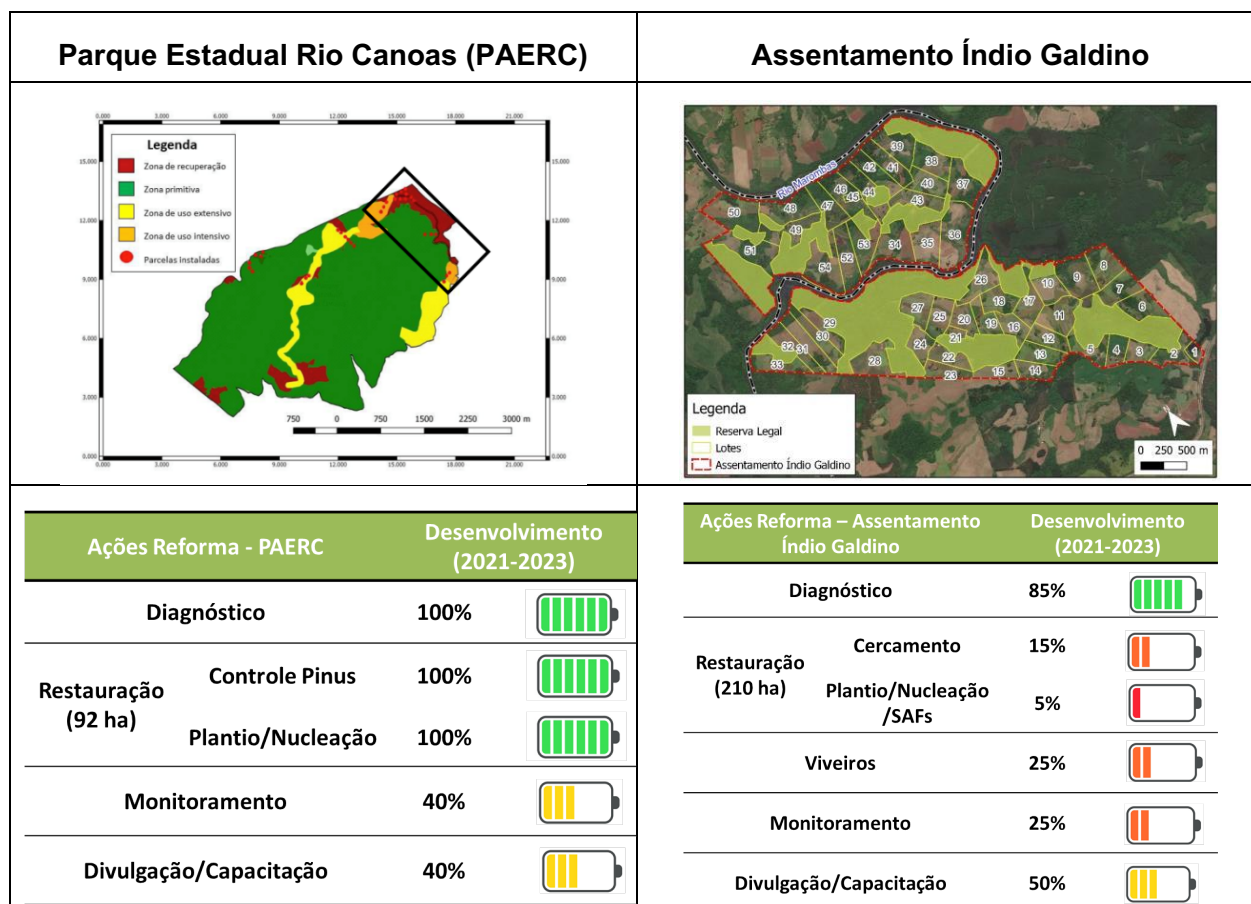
Parque Estadual Rio Canoas (PAERC)

Assentamento Índio Galdino

Legenda
Zona de recuperação
Zona primitiva
Zona de uso extensivo
Zona de uso intensivo
Parcelas instaladas

3.000 6.000 9.000 12.000 15.000 18.000 21.000

750 0 750 1500 2250 3000 m

Rio Marombas

50 48 49 51 47 46 45 44 42 41 39 38 40 37 43 54 52 53 34 35 36 26 18 17 10 9 8 7 6 29 30 32 31 33 28 27 25 20 19 16 11 12 13 24 21 22 23 15 14 5 4 3 2 1

Legenda
Reserva Legal
Lotes
Assentamento Índio Galdino

0 250 500 m

| Ações Reforma - PAERC | | Desenvolvimento (2021-2023) |
|---|---|---|
| Diagnóstico | | 100% |
| Restauração (92 ha) | Controle Pinus | 100% |
| | Plantio/Nucleação | 100% |
| Monitoramento | | 40% |
| Divulgação/Capacitação | | 40% |

| Ações Reforma – Assentamento Índio Galdino | | Desenvolvimento (2021-2023) |
|---|---|---|
| Diagnóstico | | 85% |
| Restauração (210 ha) | Cercamento | 15% |
| | Plantio/Nucleação /SAFs | 5% |
| Viveiros | | 25% |
| Monitoramento | | 25% |
| Divulgação/Capacitação | | 50% |